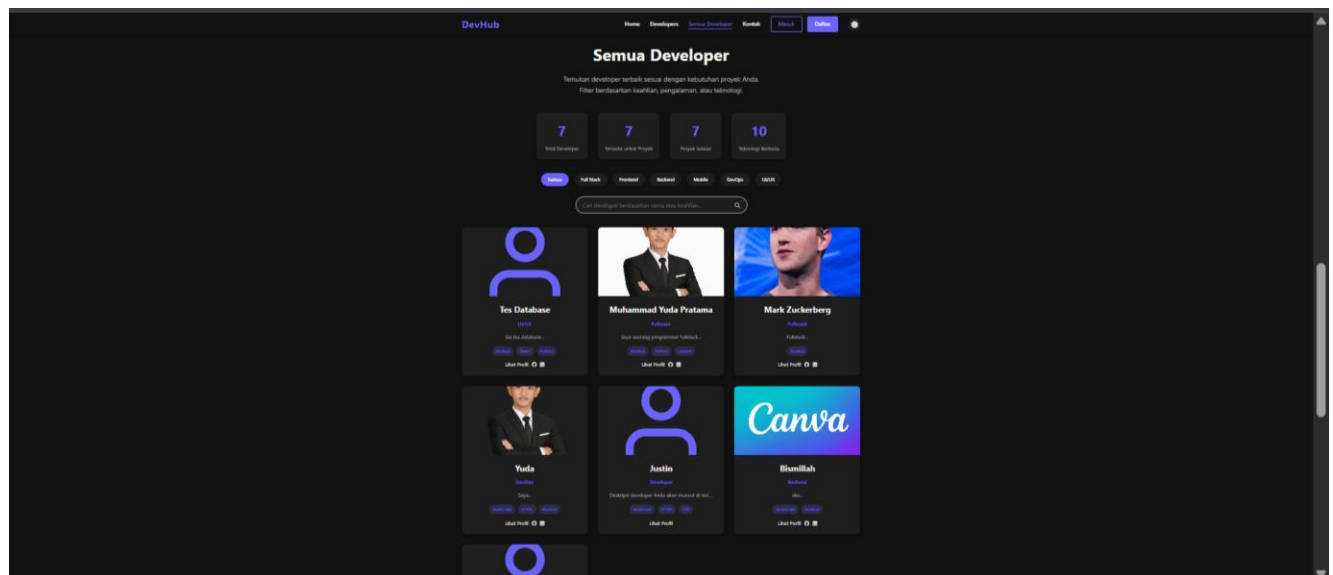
DevHub

Home Developers Semua Developer Kontak Masuk Daftar

Semua Developer

Temukan developer terbaik sesuai dengan kebutuhan proyek Anda. Filter berdasarkan keahlian, pengalaman, atau teknologi.

7
Total Developer

7
Tersedia untuk Proyek

7
Proyek Selesai

10
Teknologi Berbeda

Semua Full Stack Frontend Backend Mobile DevOps UI/UX

Cari developer berdasarkan nama atau keahlian...

Tes Database
UI/UX
Ini tes database...
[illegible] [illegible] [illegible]
Lihat Profil

Muhammad Yuda Pratama
Fullstack
Saya seorang programmer fullstack...
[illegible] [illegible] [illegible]
Lihat Profil

Mark Zuckerberg
Fullstack
Fullstack...
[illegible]
Lihat Profil

Yuda
DevOps
Saya...
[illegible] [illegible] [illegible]
Lihat Profil

Justin
Developer
Deskripsi developer Anda akan muncul di sini...
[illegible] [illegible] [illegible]
Lihat Profil

Canva

Bismillah
Backend
oke...
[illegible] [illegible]
Lihat Profil